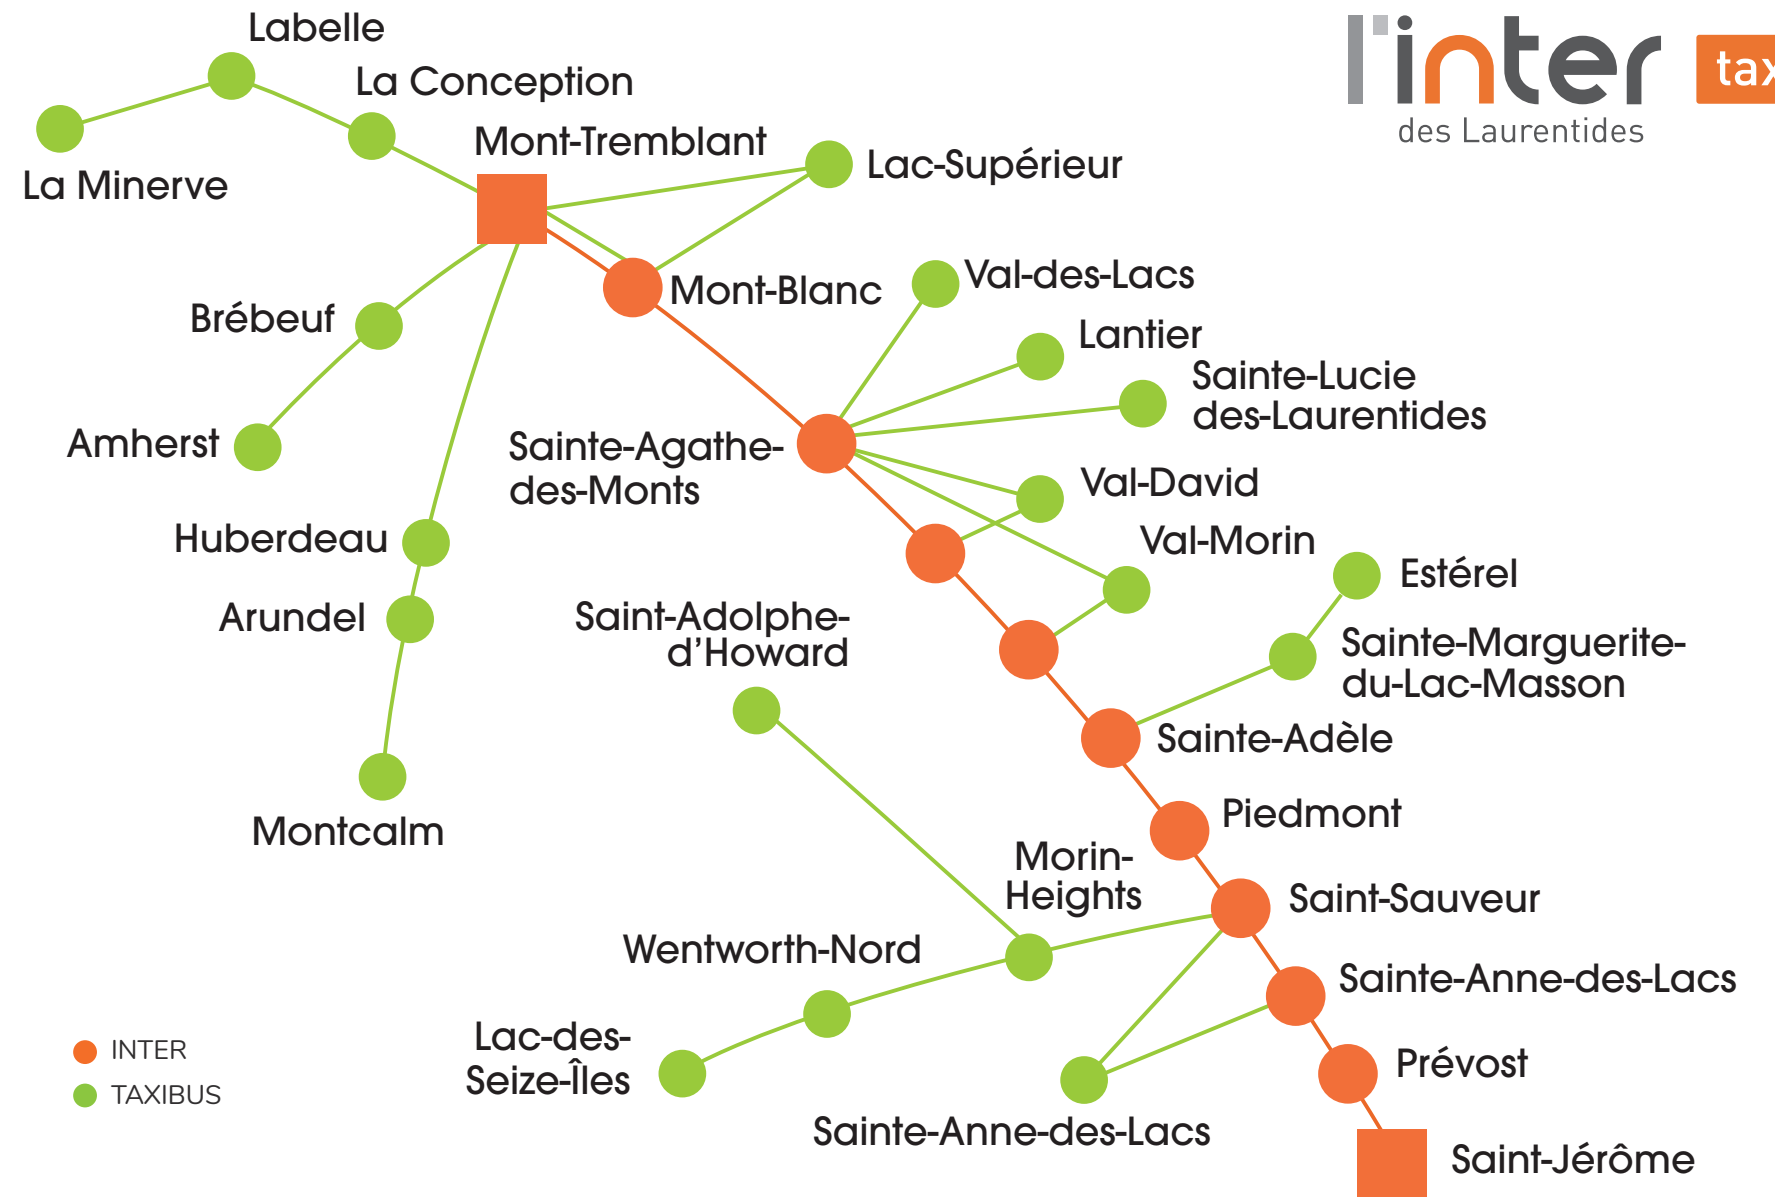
l'inter tax
des Laurentides

Labelle
La Conception
La Minerve
Mont-Tremblant
Lac-Supérieur
Mont-Blanc
Val-des-Lacs
Brébeuf
Lantier
Sainte-Lucie des-Laurentides
Amherst
Sainte-Agathe-des-Monts
Val-David
Huberdeau
Val-Morin
Estérel
Arundel
Saint-Adolphe-d'Howard
Sainte-Marguerite-du-Lac-Masson
Sainte-Adèle
Montcalm
Piedmont
Morin-Heights
Saint-Sauveur
Wentworth-Nord
Sainte-Anne-des-Lacs
Lac-des-Seize-Îles
Prévost
INTER
TAXIBUS
Sainte-Anne-des-Lacs
Saint-Jérôme